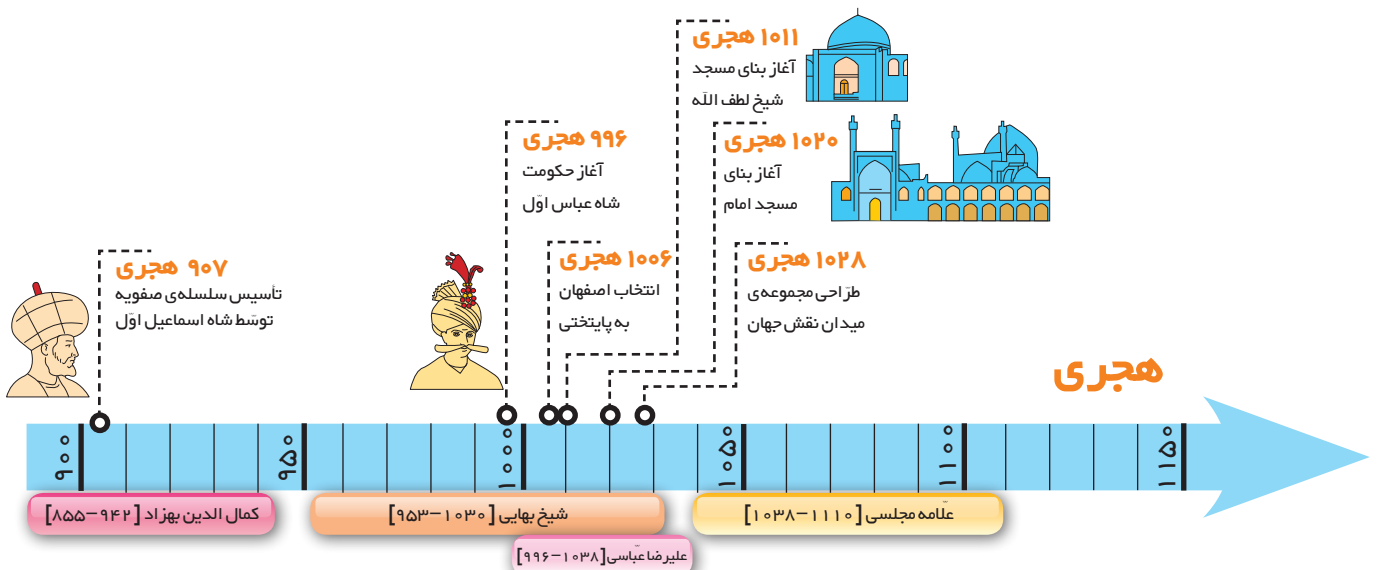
۱۰۱۱ هجری
آغاز بنای مسجد شیخ لطف الله

۹۹۶ هجری
آغاز حکومت شاه عباس اوّل

۱۰۲۰ هجری
آغاز بنای مسجد امام

۹۰۷ هجری
تأسیس سلسله‌ی صفویه توسّط شاه اسماعیل اوّل

۱۰۰۶ هجری
انتخاب اصفهان به پایتختی

۱۰۲۸ هجری
طرّاحی مجموعه‌ی میدان نقش جهان

هجری

۹۰۰
۹۵۰
۱۰۰۰
۱۰۵۰
۱۱۰۰
۱۱۵۰

کمال الدین بهزاد [ ۹۴۲–۸۵۵ ]
شیخ بهایی [ ۱۰۳۰–۹۵۳ ]
علّامه مجلسی [ ۱۱۱۰–۱۰۳۸ ]
علیرضا عبّاسی [ ۱۰۳۸–۹۹۶ ]